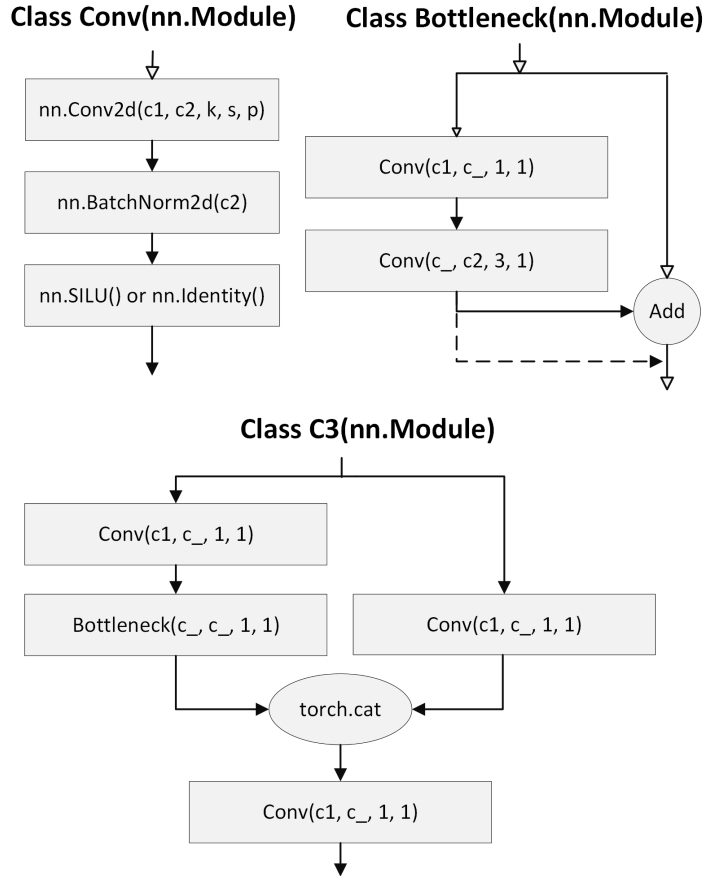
Class Conv(nn.Module)

nn.Conv2d(c1, c2, k, s, p)

nn.BatchNorm2d(c2)

nn.SILU() or nn.Identity()

Class Bottleneck(nn.Module)

Conv(c1, c_, 1, 1)

Conv(c_, c2, 3, 1)

Add

Class C3(nn.Module)

Conv(c1, c_, 1, 1)

Bottleneck(c_, c_, 1, 1)

Conv(c1, c_, 1, 1)

torch.cat

Conv(c1, c_, 1, 1)